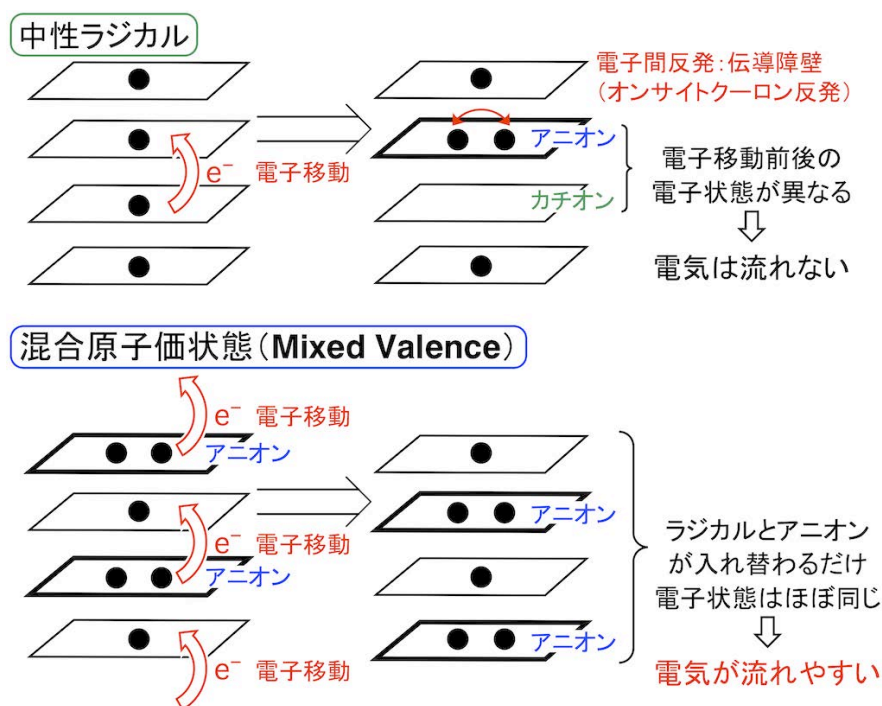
中性ラジカル

電子間反発：伝導障壁
（オンサイトクーロン反発）

$e^-$ 電子移動

アニオン

カチオン

電子移動前後の
電子状態が異なる
⇩
電気は流れない

混合原子価状態（Mixed Valence）

$e^-$ 電子移動
アニオン

$e^-$ 電子移動
アニオン

$e^-$ 電子移動

アニオン

アニオン

ラジカルとアニオン
が入れ替わるだけ
電子状態はほぼ同じ
⇩
電気が流れやすい